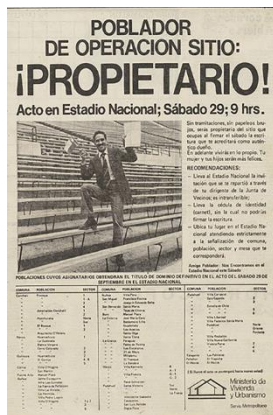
POBLADOR
DE OPERACION SITIO:
¡PROPIETARIO!

Acto en Estadio Nacional; Sábado 29; 9 hrs.

Sin tramitaciones, sin papeleos largos, sería propietario del sitio que ocupa el firmar el sábado la escritura que lo acreditará como auténtico dueño.

En adelante vivirá en lo propio. Tu mujer y tus hijos serán más felices.

RECOMENDACIONES:
– Lleve al Estadio Nacional la invitación que se le repartió a través de su dirigente de la Junta de Vecinos; es intransferible.
– Lleve su cédula de identidad (carnet), sin la cual no podrá firmar la escritura.
– Ubica tu lugar en el Estadio Nacional atendiendo estrictamente a la señalización de comuna, población, sector y mesa que le corresponda.

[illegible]

POBLACIONES CUYOS ADJUDICATARIOS OBTENDRAN EL TITULO DE DOMINIO DEFINITIVO EN EL ACTO DEL SABADO 29 DE SEPTIEMBRE EN EL ESTADIO NACIONAL

| COMUNA | POBLACION | SECTOR | COMUNA | POBLACION | SECTOR | COMUNA | POBLACION | SECTOR |
|---|---|---|---|---|---|---|---|---|
| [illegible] | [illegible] | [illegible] | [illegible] | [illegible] | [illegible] | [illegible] | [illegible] | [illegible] |

Ministerio de Vivienda y Urbanismo
Serviu Metropolitano